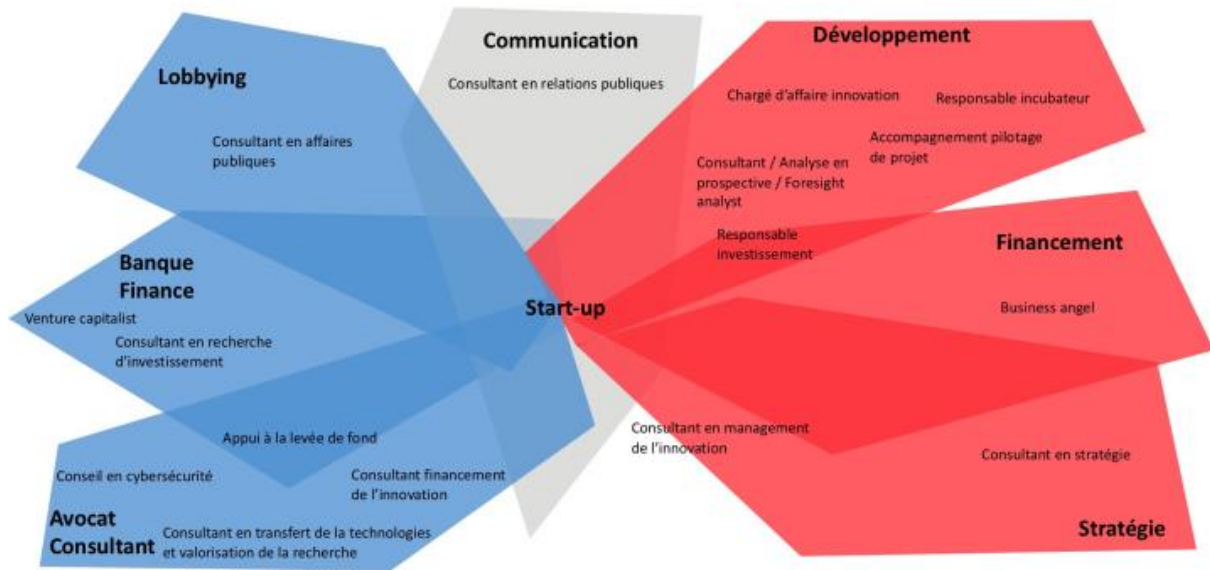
Lobbying

Consultant en affaires publiques

Communication

Consultant en relations publiques

Développement

Chargé d'affaire innovation

Responsable incubateur

Accompagnement pilotage de projet

Consultant / Analyse en prospective / Foresight analyst

Responsable investissement

Banque Finance

Venture capitalist

Consultant en recherche d'investissement

Start-up

Financement

Business angel

Appui à la levée de fond

Conseil en cybersécurité

Consultant financement de l'innovation

Consultant en management de l'innovation

Consultant en stratégie

Avocat Consultant

Consultant en transfert de la technologies et valorisation de la recherche

Stratégie